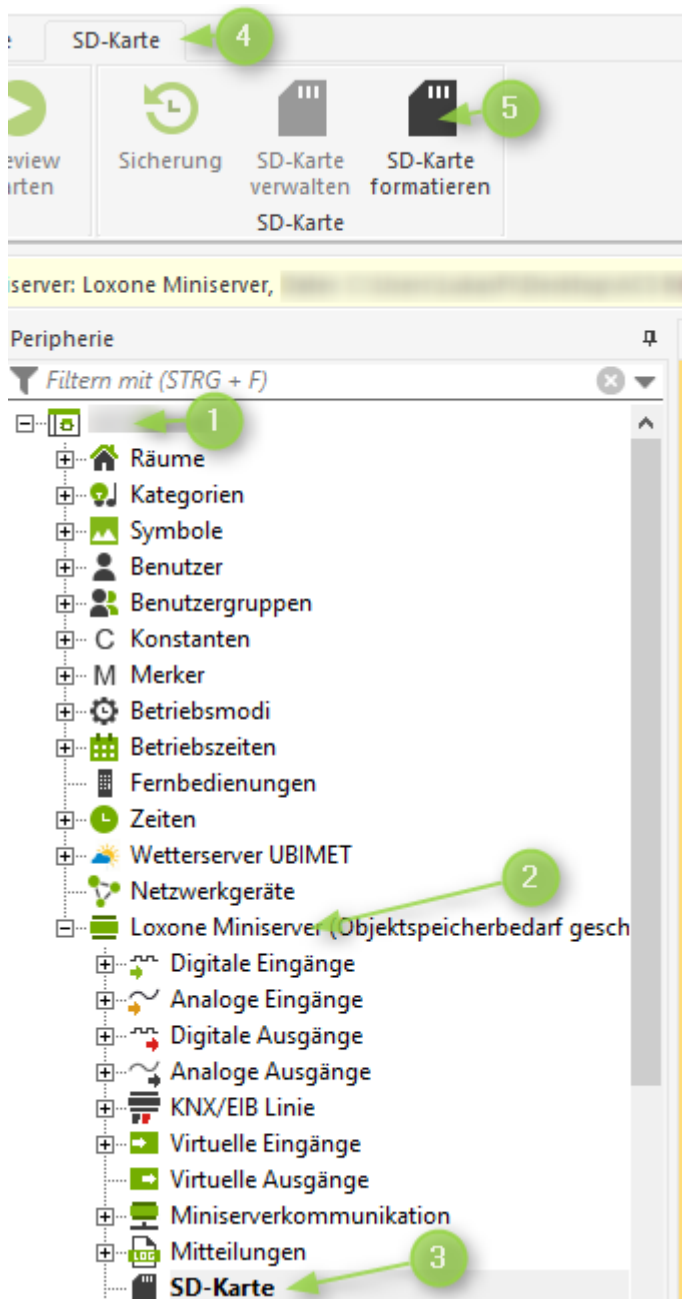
e SD-Karte 4

eview
rten

Sicherung

SD-Karte
verwalten

SD-Karte
formatieren

5

SD-Karte

iserver: Loxone Miniserver, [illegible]

Peripherie

Filtern mit (STRG + F)

1

Räume
Kategorien
Symbole
Benutzer
Benutzergruppen
C Konstanten
M Merker
Betriebsmodi
Betriebszeiten
Fernbedienungen
Zeiten
Wetterserver UBIMET
Netzwerkgeräte

2

Loxone Miniserver (Objektspeicherbedarf gesch
Digitale Eingänge
Analoge Eingänge
Digitale Ausgänge
Analoge Ausgänge
KNX/EIB Linie
Virtuelle Eingänge
Virtuelle Ausgänge
Miniserverkommunikation
LOG Mitteilungen

3

SD-Karte